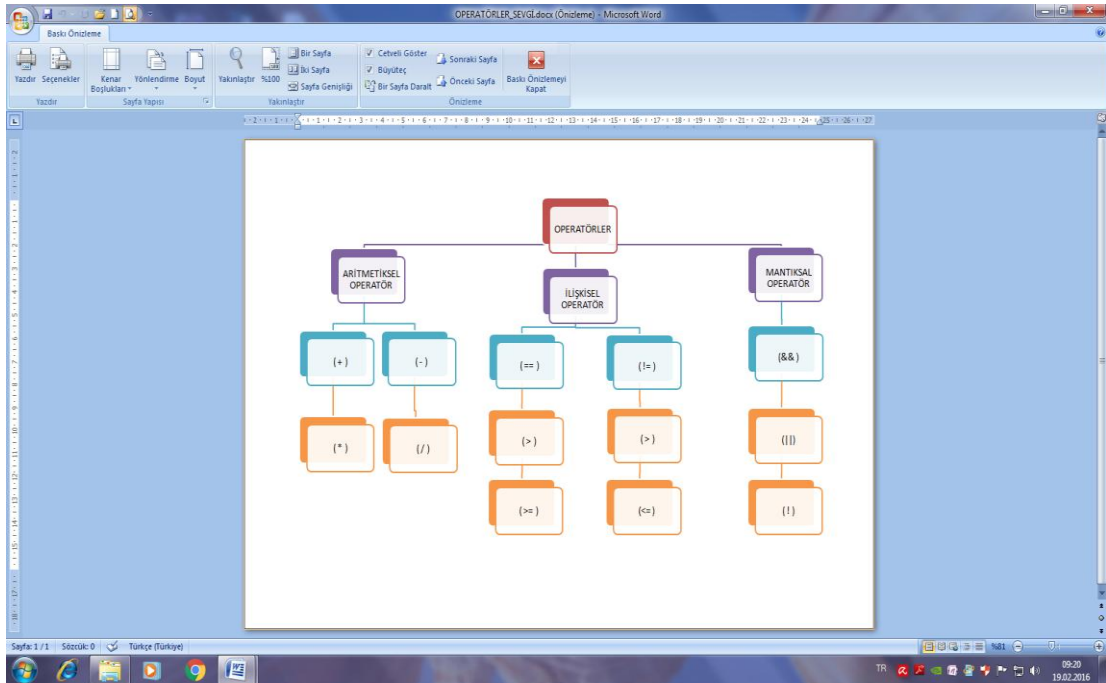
OPERATÖRLER_SEVGİ.docx (Önizleme) - Microsoft Word

Baskı Önizleme

Yazdır Seçenekler
Yazdır
Kenar Boşlukları Yönlendirme Boyut
Sayfa Yapısı
Yakınlaştır %100
Bir Sayfa
İki Sayfa
Sayfa Genişliği
Yakınlaştır
Cetveli Göster
Büyüteç
Bir Sayfa Daralt
Sonraki Sayfa
Önceki Sayfa
Baskı Önizlemeyi Kapat
Önizleme

OPERATÖRLER

ARİTMETİKSEL OPERATÖR

İLİŞKİSEL OPERATÖR

MANTIKSAL OPERATÖR

(+)

(-)

(==)

(!=)

(&&)

(*)

(/)

(>)

(>)

(||)

(>=)

(<=)

(!)

Sayfa: 1 / 1 Sözcük: 0 Türkçe (Türkiye)
%81
TR
09:20
19.02.2016